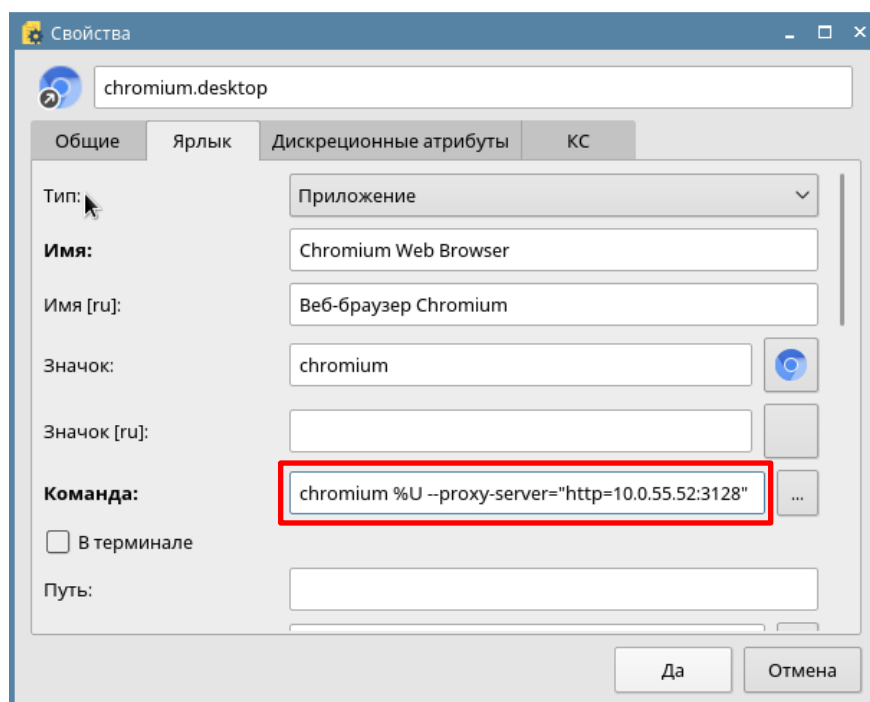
Свойства

chromium.desktop

Общие | Ярлык | Дискреционные атрибуты | КС

Тип: Приложение

Имя: Chromium Web Browser

Имя [ru]: Веб-браузер Chromium

Значок: chromium

Значок [ru]:

Команда: chromium %U --proxy-server="http=10.0.55.52:3128" ...

В терминале

Путь:

Да Отмена